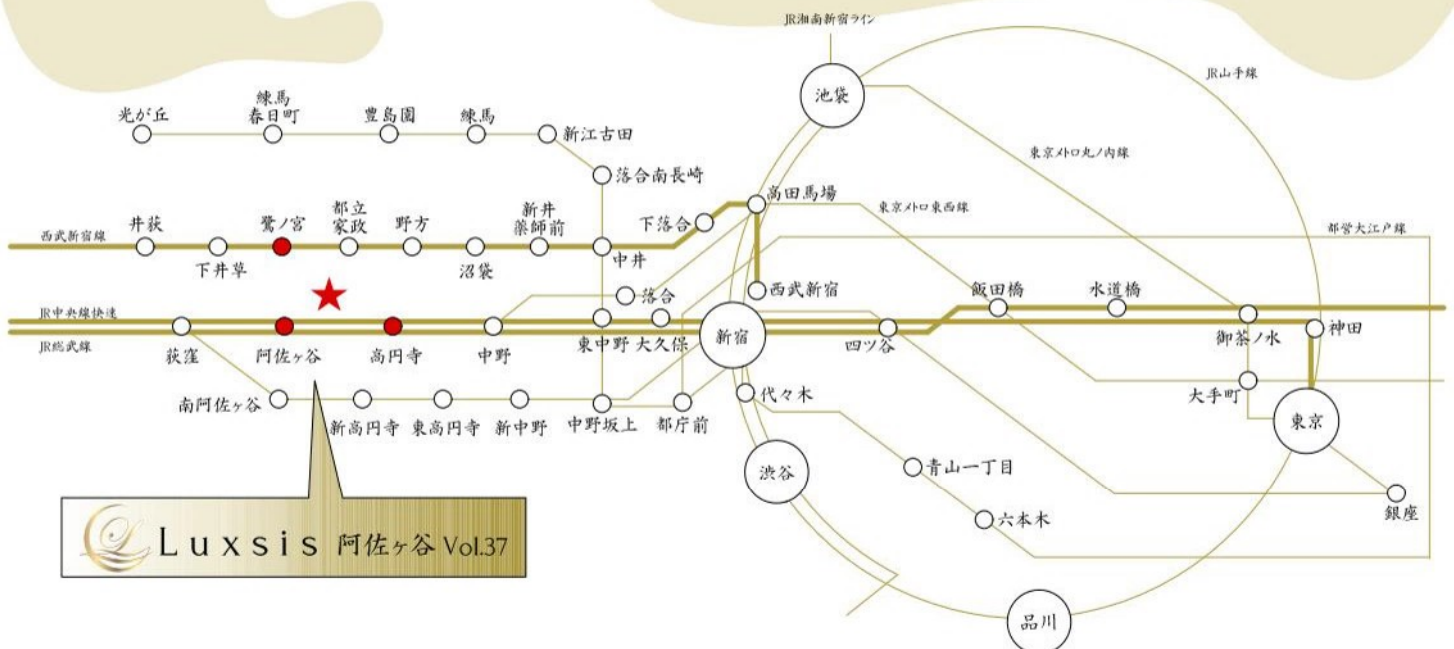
JR湘南新宿ライン

JR山手線

池袋

東京メトロ丸ノ内線

光が丘

練馬
春日町

豊島園

練馬

新江古田

落合南長崎

高田馬場

東京メトロ東西線

都営大江戸線

西武新宿線

井荻

鷺ノ宮

都立
家政

野方

新井
薬師前

下落合

下井草

沼袋

中井

西武新宿

落合

飯田橋

水道橋

JR中央線快速

JR総武線

荻窪

阿佐ヶ谷

高円寺

中野

東中野

大久保

新宿

四ツ谷

御茶ノ水

神田

南阿佐ヶ谷

新高円寺

東高円寺

新中野

中野坂上

都庁前

代々木

大手町

東京

渋谷

青山一丁目

六本木

銀座

品川

Luxsis 阿佐ヶ谷 Vol.37